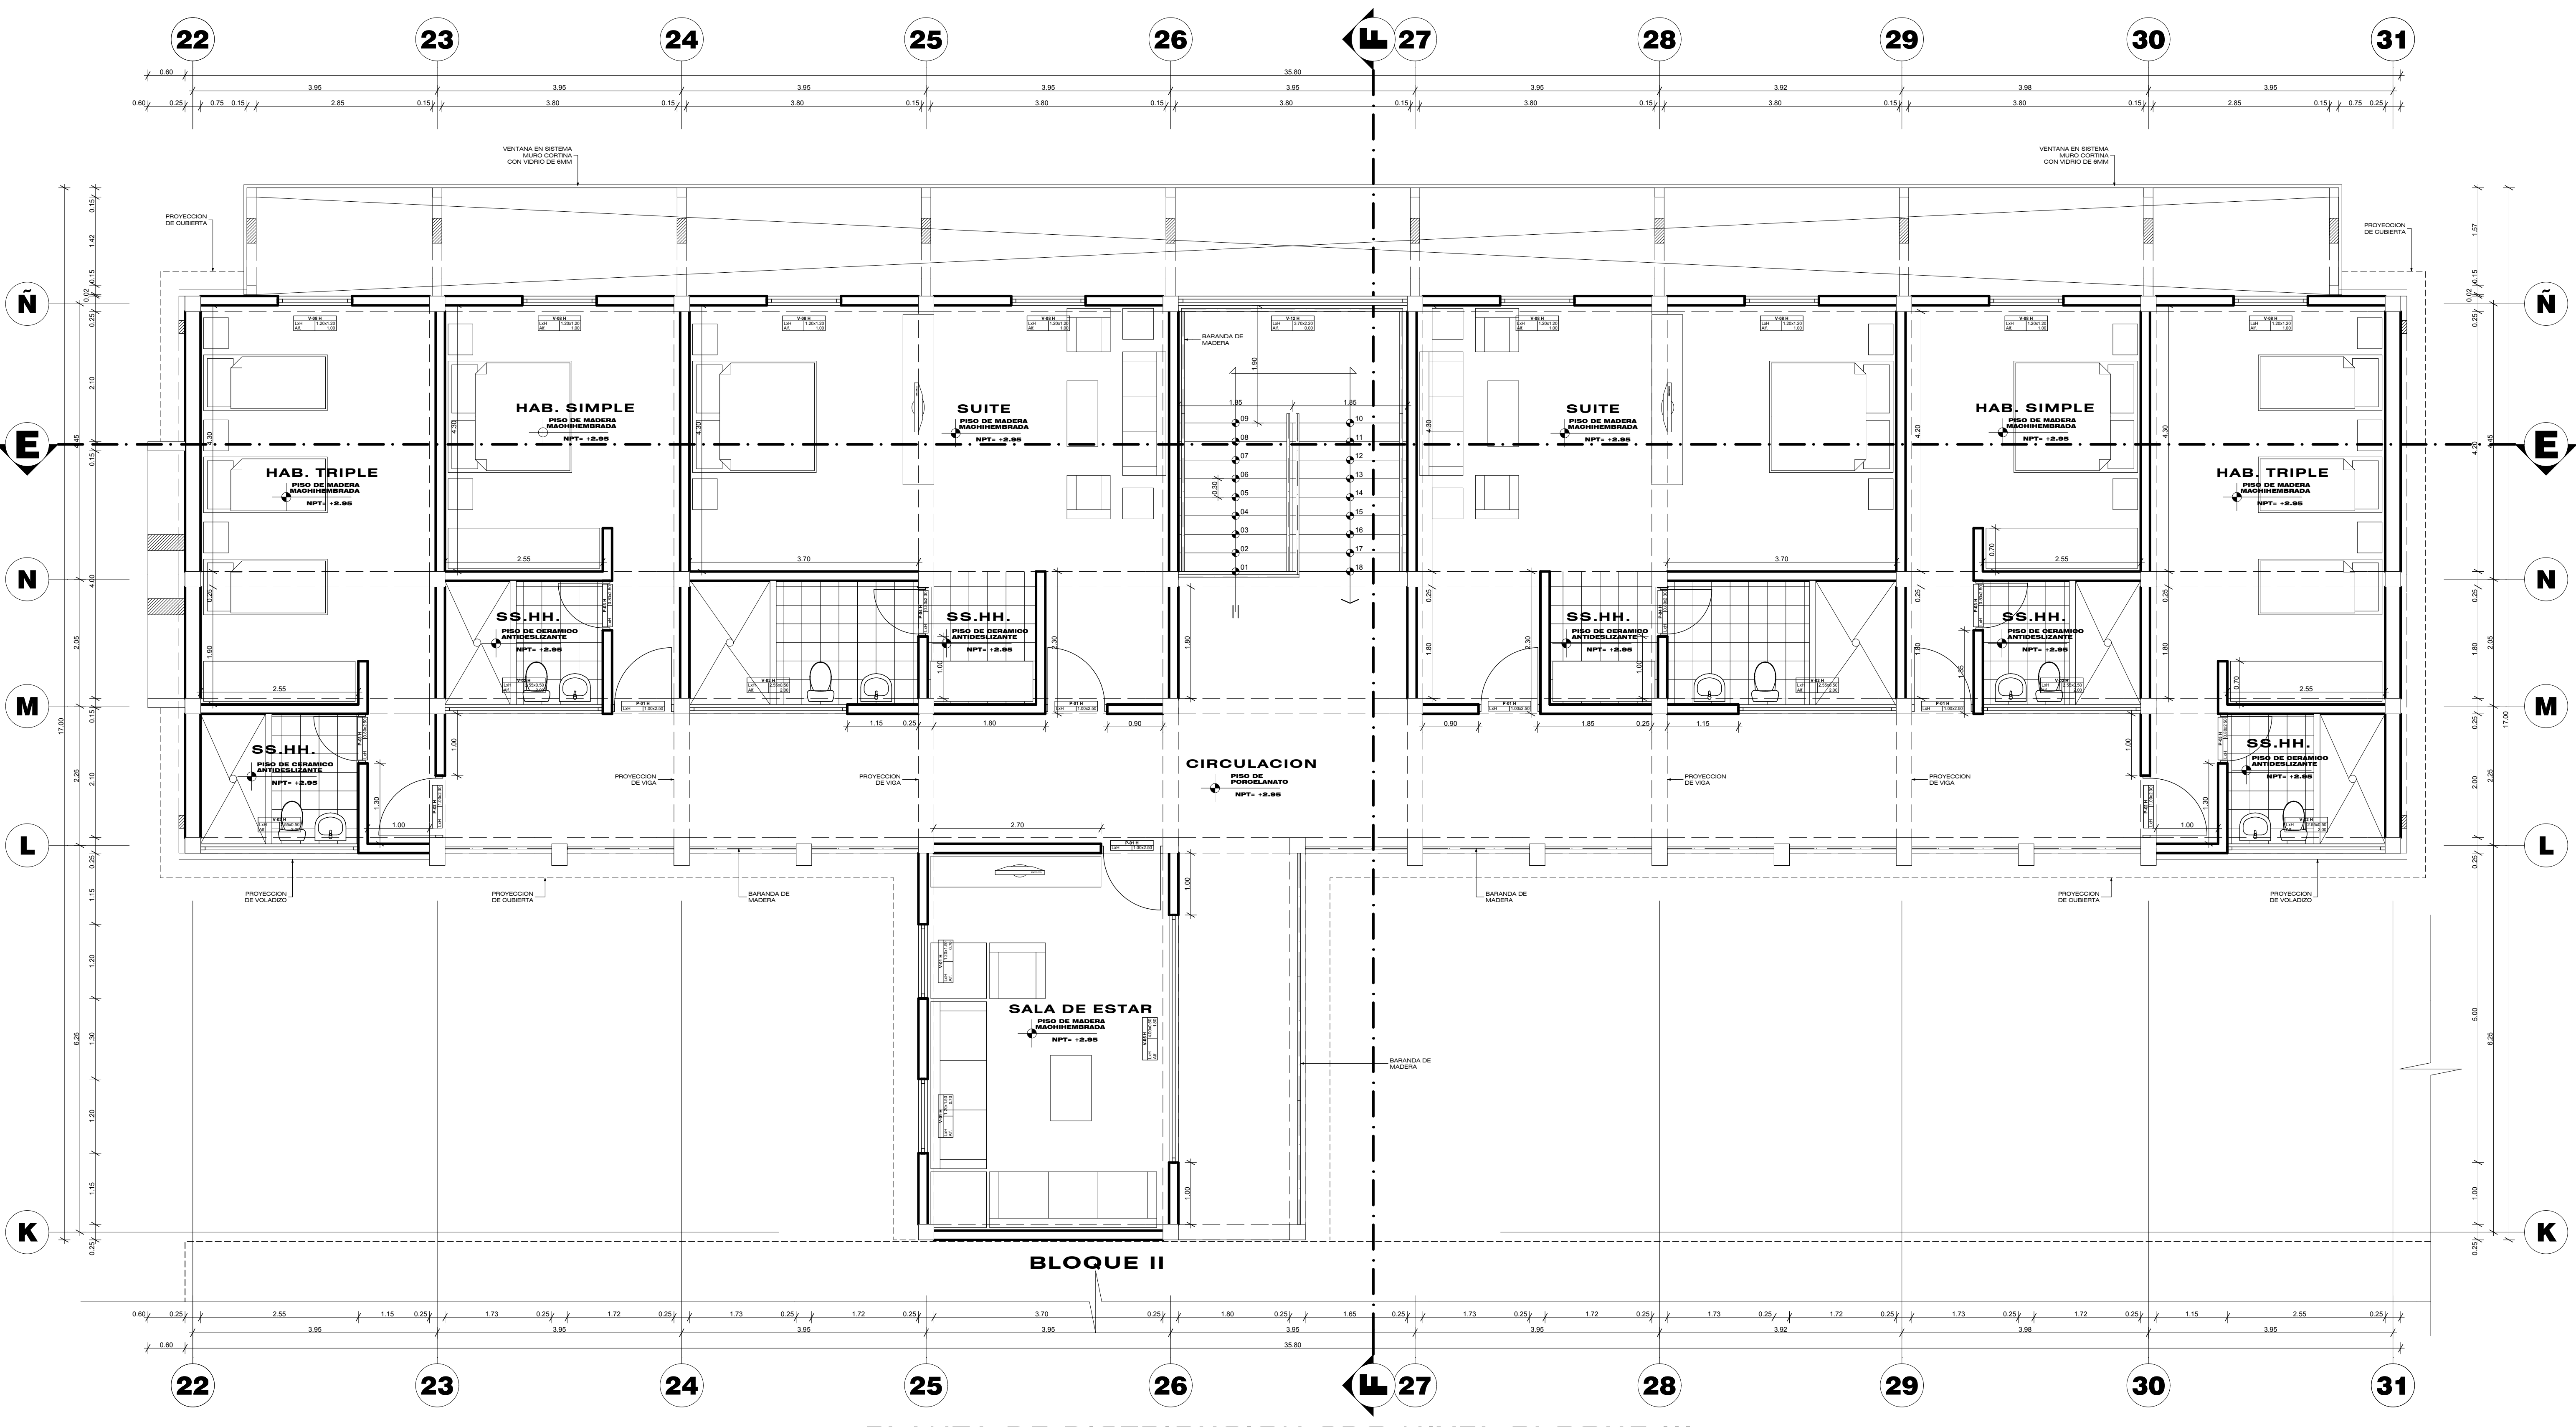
22 23 24 25 26 27 28 29 30 31

0.60 35.80
3.95 3.95 3.95 3.95 3.95 3.95 3.92 3.98 3.95
0.60 0.25 0.75 0.15 2.85 0.15 3.80 0.15 3.80 0.15 3.80 0.15 3.80 0.15 3.80 0.15 3.80 0.15 3.80 0.15 2.85 0.15 0.75 0.25

VENTANA EN SISTEMA MURO CORTINA CON VIDRIO DE 6MM

VENTANA EN SISTEMA MURO CORTINA CON VIDRIO DE 6MM

PROYECCION DE CUBIERTA

PROYECCION DE CUBIERTA

Ñ
E
N
M
L
K

BARANDA DE MADERA

HAB. SIMPLE
PISO DE MADERA MACHIHEMBRADA
NPT= +2.95

SUITE
PISO DE MADERA MACHIHEMBRADA
NPT= +2.95

HAB. TRIPLE
PISO DE MADERA MACHIHEMBRADA
NPT= +2.95

SUITE
PISO DE MADERA MACHIHEMBRADA
NPT= +2.95

HAB. SIMPLE
PISO DE MADERA MACHIHEMBRADA
NPT= +2.95

HAB. TRIPLE
PISO DE MADERA MACHIHEMBRADA
NPT= +2.95

01 02 03 04 05 06 07 08 09 10 11 12 13 14 15 16 17 18

SS.HH.
PISO DE CERAMICO ANTIDESLIZANTE
NPT= +2.95

SS.HH.
PISO DE CERAMICO ANTIDESLIZANTE
NPT= +2.95

SS.HH.
PISO DE CERAMICO ANTIDESLIZANTE
NPT= +2.95

SS.HH.
PISO DE CERAMICO ANTIDESLIZANTE
NPT= +2.95

SS.HH.
PISO DE CERAMICO ANTIDESLIZANTE
NPT= +2.95

SS.HH.
PISO DE CERAMICO ANTIDESLIZANTE
NPT= +2.95

CIRCULACION
PISO DE PORCELANATO
NPT= +2.95

PROYECCION DE VIGA
PROYECCION DE VIGA
PROYECCION DE VIGA
PROYECCION DE VIGA

PROYECCION DE VOLADIZO
PROYECCION DE CUBIERTA
BARANDA DE MADERA
BARANDA DE MADERA
PROYECCION DE CUBIERTA
PROYECCION DE VOLADIZO

SALA DE ESTAR
PISO DE MADERA MACHIHEMBRADA
NPT= +2.95

BARANDA DE MADERA

BLOQUE II

0.60 0.25 2.55 1.15 0.25 1.73 0.25 1.72 0.25 1.73 0.25 1.72 0.25 3.70 0.25 1.80 0.25 1.65 0.25 1.73 0.25 1.72 0.25 1.73 0.25 1.72 0.25 1.73 0.25 1.72 0.25 1.15 2.55 0.25
3.95 3.95 3.95 3.95 3.95 3.95 3.92 3.98 3.95
0.60 35.80

22 23 24 25 26 27 28 29 30 31

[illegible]